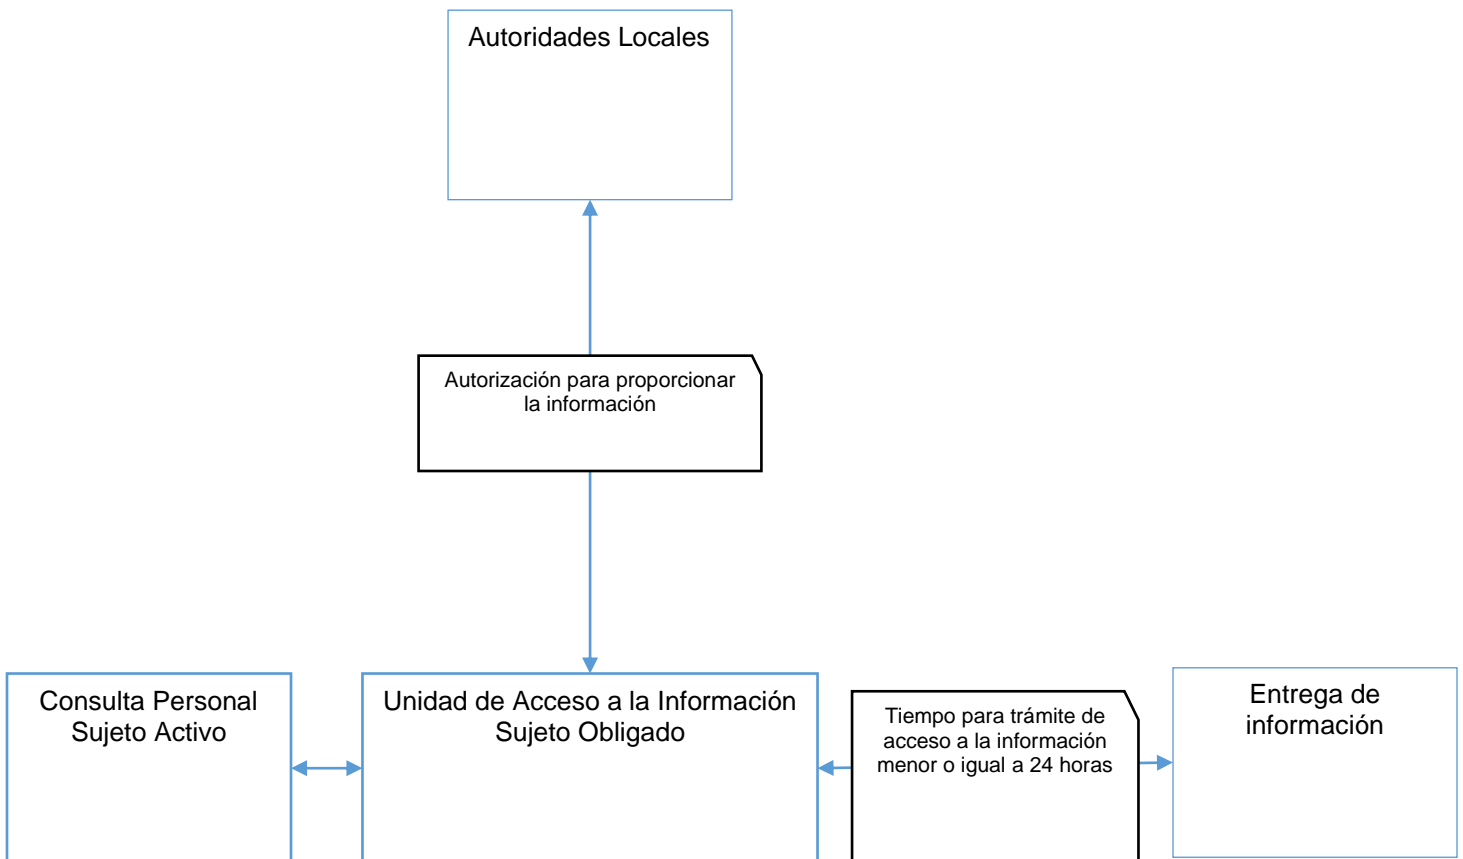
Autoridades Locales

Autorización para proporcionar la información

Consulta Personal
Sujeto Activo

Unidad de Acceso a la Información
Sujeto Obligado

Tiempo para trámite de acceso a la información menor o igual a 24 horas

Entrega de información